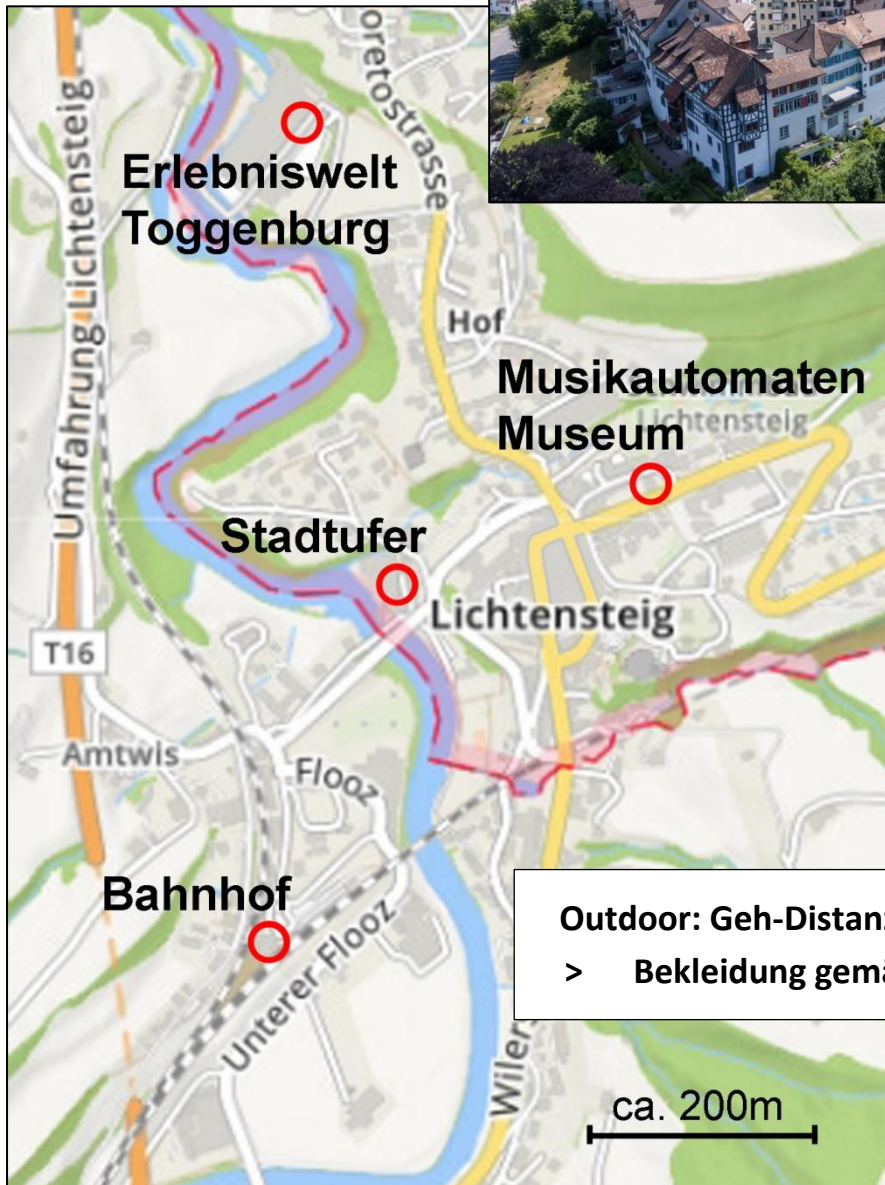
Erlebniswelt Toggenburg

oretostrasse

Umfahrung Lichtensteig

Hof

Musikautomaten Museum

Lichtensteig

Stadtufer

Lichtensteig

T16

Amtwis

Flooz

Bahnhof

Unterer Flooz

Wiler

Outdoor: Geh-Distan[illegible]

> Bekleidung gem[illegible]

ca. 200m